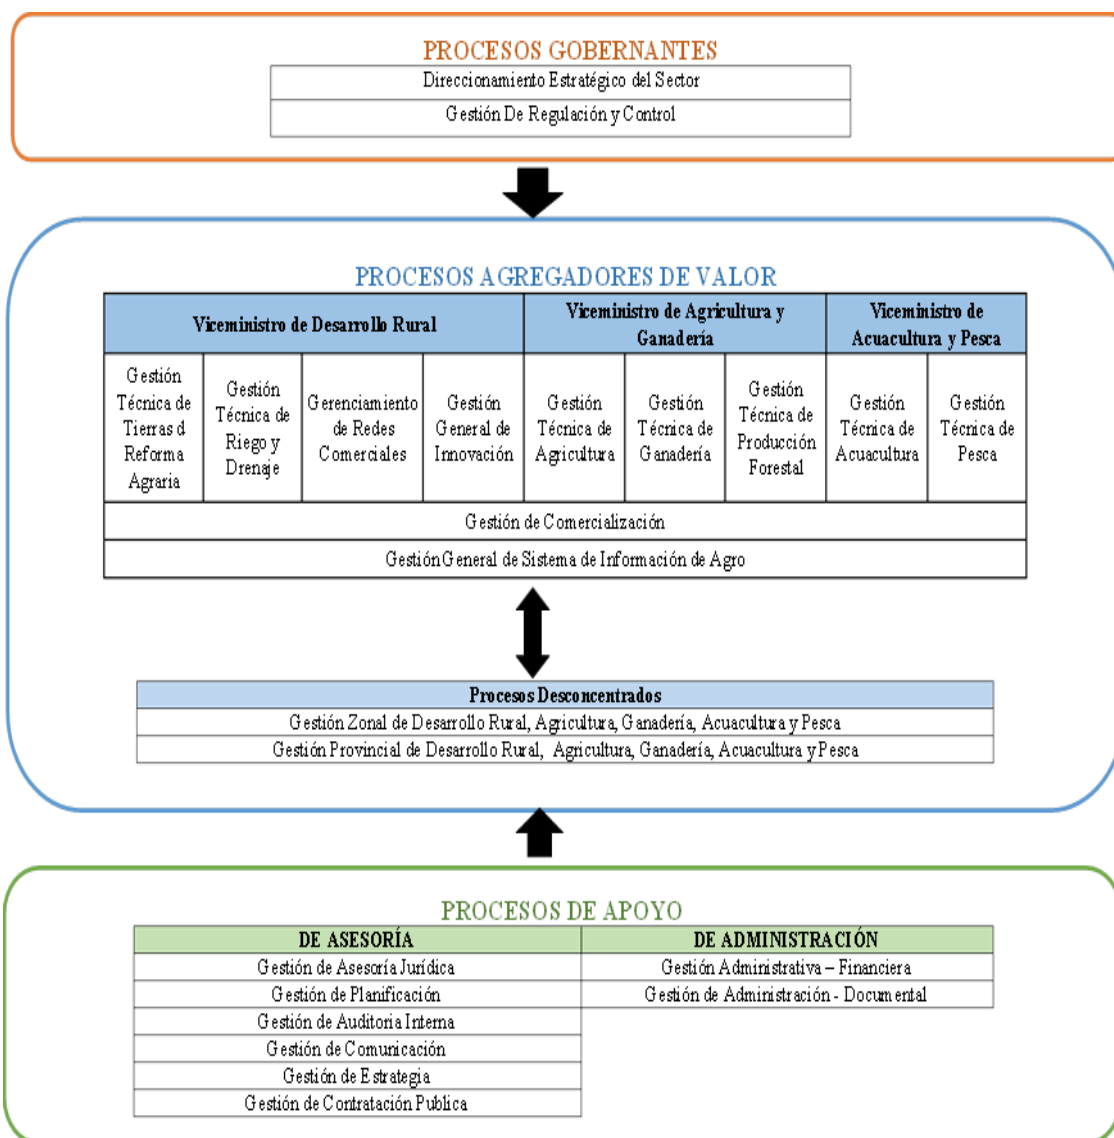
PROCESOS GOBERNANTES

| Direccionamiento Estratégico del Sector |
|---|
| Gestión De Regulación y Control |

PROCESOS AGREGADORES DE VALOR

| Viceministro de Desarrollo Rural | | | | Viceministro de Agricultura y Ganadería | | | Viceministro de Acuacultura y Pesca | |
|---|---|---|---|---|---|---|---|---|
| Gestión Técnica de Tierras d Reforma Agraria | Gestión Técnica de Riego y Drenaje | Gerenciamiento de Redes Comerciales | Gestión General de Innovación | Gestión Técnica de Agricultura | Gestión Técnica de Ganadería | Gestión Técnica de Producción Forestal | Gestión Técnica de Acuacultura | Gestión Técnica de Pesca |
| Gestión de Comercialización | | | | | | | | |
| Gestión General de Sistema de Información de Agro | | | | | | | | |

| Procesos Desconcentrados |
|---|
| Gestión Zonal de Desarrollo Rural, Agricultura, Ganadería, Acuacultura y Pesca |
| Gestión Provincial de Desarrollo Rural, Agricultura, Ganadería, Acuacultura y Pesca |

PROCESOS DE APOYO

| DE ASESORÍA | DE ADMINISTRACIÓN |
|---|---|
| Gestión de Asesoría Jurídica | Gestión Administrativa – Financiera |
| Gestión de Planificación | Gestión de Administración - Documental |
| Gestión de Auditoria Interna | |
| Gestión de Comunicación | |
| Gestión de Estrategia | |
| Gestión de Contratación Publica | |